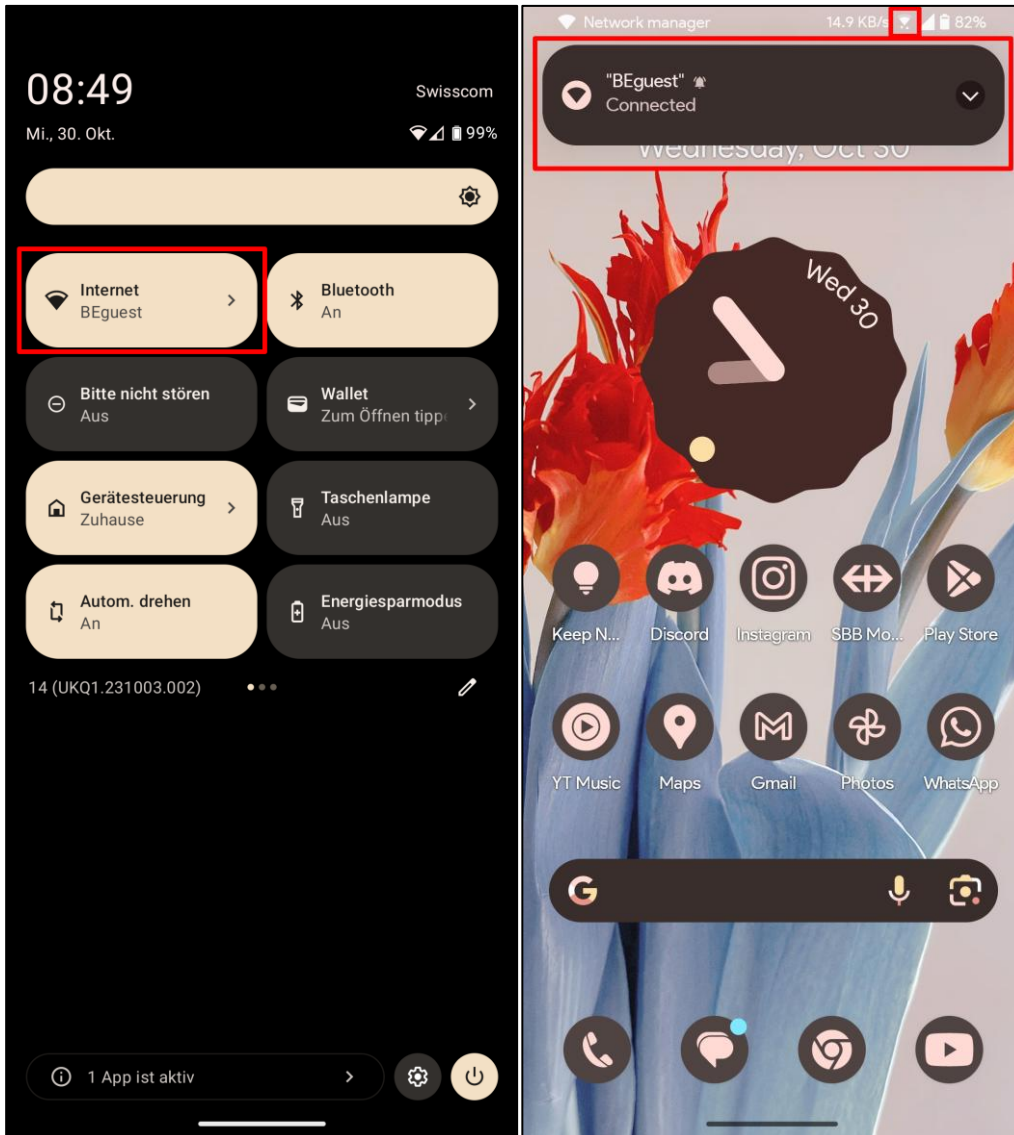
08:49
Swisscom
Mi., 30. Okt.
99%

Internet
BEguest

Bluetooth
An

Bitte nicht stören
Aus

Wallet
Zum Öffnen tipp

Gerätesteuerung
Zuhause

Taschenlampe
Aus

Autom. drehen
An

Energiesparmodus
Aus

14 (UKQ1.231003.002)

1 App ist aktiv

Network manager
14.9 KB/s
82%

"BEguest"
Connected

Wednesday, Oct 30

Wed 30

Keep N...
Discord
Instagram
SBB Mo...
Play Store
YT Music
Maps
Gmail
Photos
WhatsApp